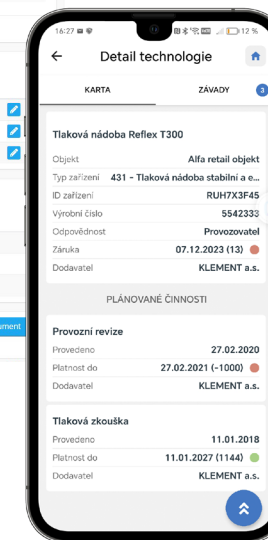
16:27 12 %

Detail technologie

KARTA
ZÁVADY 3

Tlaková nádoba Reflex T300

| | |
|---|---|
| Objekt | Alfa retail objekt |
| Typ zařízení | 431 - Tlaková nádoba stabilní a e... |
| ID zařízení | RUH7X3F45 |
| Výrobní číslo | 5542333 |
| Odpovědnost | Provozovatel |
| Záruka | 07.12.2023 (13) |
| Dodavatel | KLEMENT a.s. |

PLÁNOVANÉ ČINNOSTI

Provozní revize

| | |
|---|---|
| Provedeno | 27.02.2020 |
| Platnost do | 27.02.2021 (-1000) |
| Dodavatel | KLEMENT a.s. |

Tlaková zkouška

| | |
|---|---|
| Provedeno | 11.01.2018 |
| Platnost do | 11.01.2027 (1144) |
| Dodavatel | KLEMENT a.s. |

ument